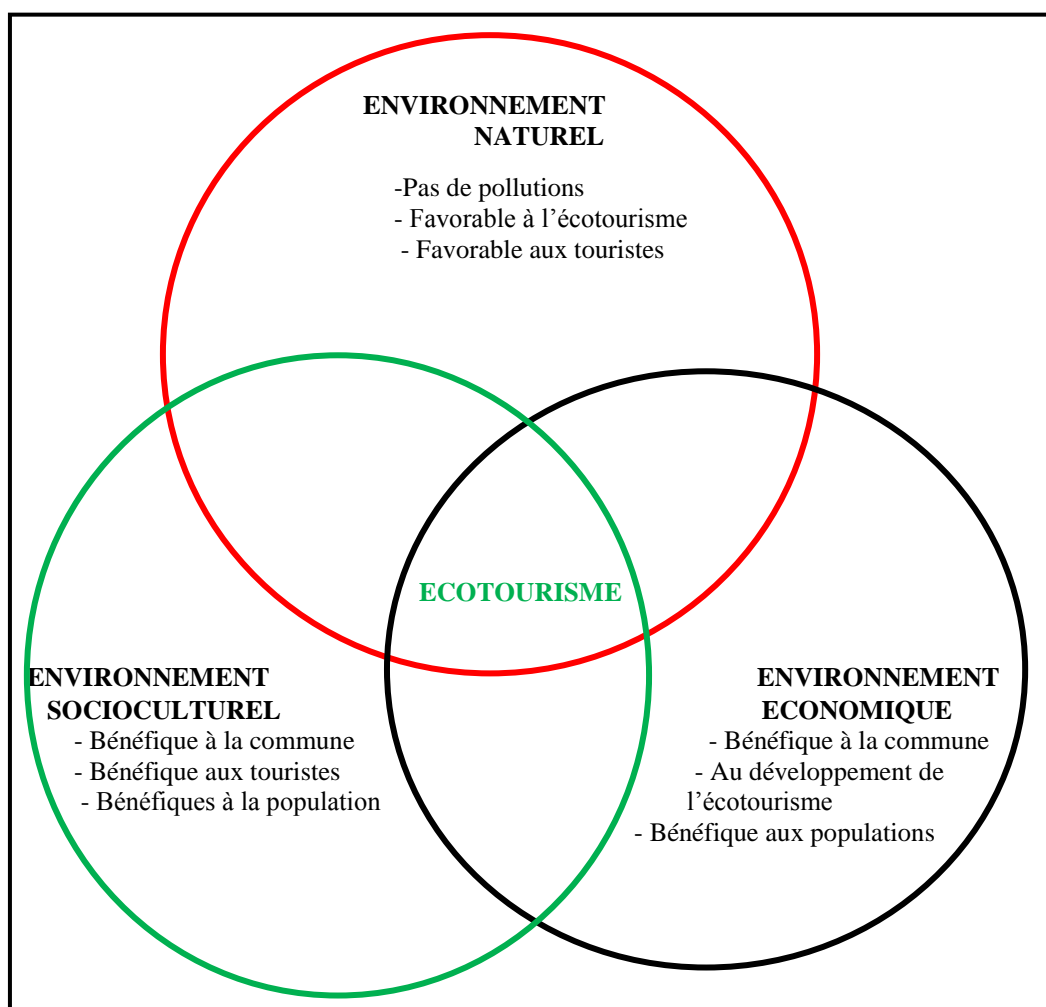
ENVIRONNEMENT NATUREL

-Pas de pollutions
- Favorable à l'écotourisme
- Favorable aux touristes

ECOTOURISME

ENVIRONNEMENT SOCIOCULTUREL
- Bénéfique à la commune
- Bénéfique aux touristes
- Bénéfiques à la population

ENVIRONNEMENT ECONOMIQUE
- Bénéfique à la commune
- Au développement de l'écotourisme
- Bénéfique aux populations